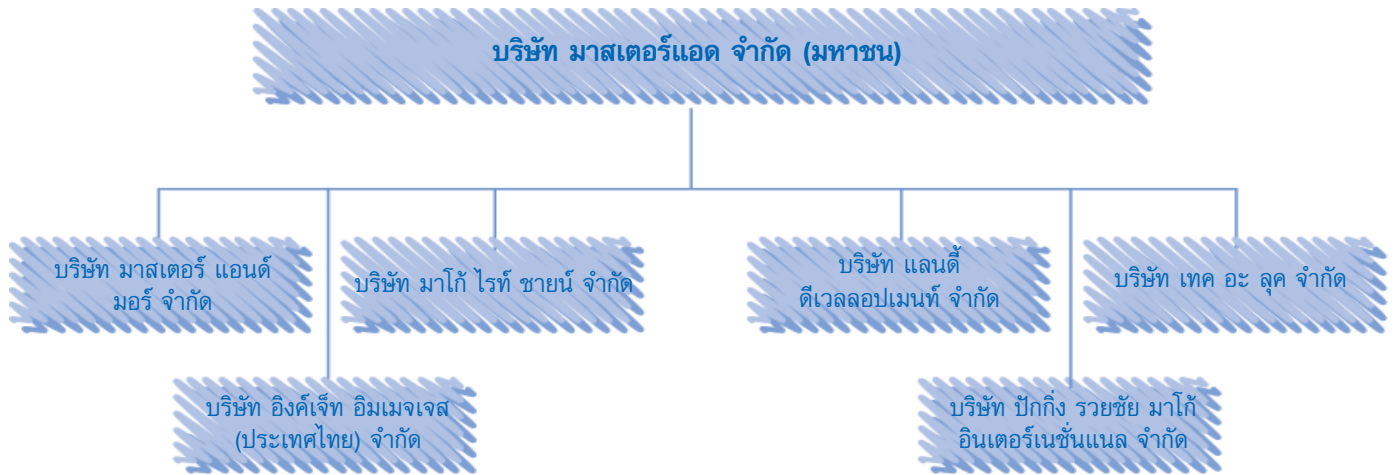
บริษัท มาสเตอร์แอด จำกัด (มหาชน)

บริษัท มาสเตอร์ แอนด์ มอร์ จำกัด

บริษัท อิงค์เจ็ท อิมเมจเจส (ประเทศไทย) จำกัด

บริษัท มาโก้ ไรท์ ชายน์ จำกัด

บริษัท แลนดี้ ดีเวลลอปเมนท์ จำกัด

บริษัท ปักกิ่ง รวยชัย มาโก้ อินเตอร์เนชั่นแนล จำกัด

บริษัท เทค อะ ลุค จำกัด